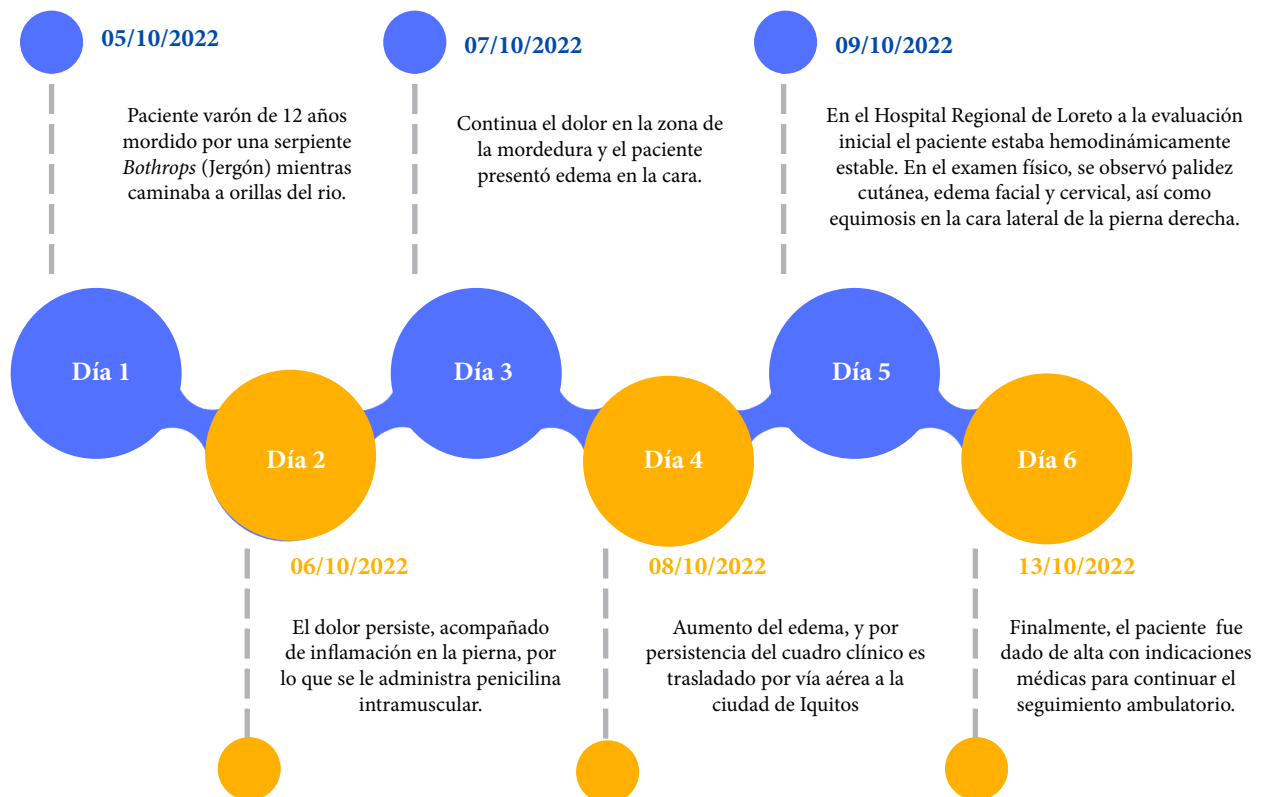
05/10/2022

Paciente varón de 12 años mordido por una serpiente *Bothrops* (Jergón) mientras caminaba a orillas del rio.

07/10/2022

Continua el dolor en la zona de la mordedura y el paciente presentó edema en la cara.

09/10/2022

En el Hospital Regional de Loreto a la evaluación inicial el paciente estaba hemodinámicamente estable. En el examen físico, se observó palidez cutánea, edema facial y cervical, así como equimosis en la cara lateral de la pierna derecha.

Día 1

Día 2

Día 3

Día 4

Día 5

Día 6

06/10/2022

El dolor persiste, acompañado de inflamación en la pierna, por lo que se le administra penicilina intramuscular.

08/10/2022

Aumento del edema, y por persistencia del cuadro clínico es trasladado por vía aérea a la ciudad de Iquitos

13/10/2022

Finalmente, el paciente fue dado de alta con indicaciones médicas para continuar el seguimiento ambulatorio.